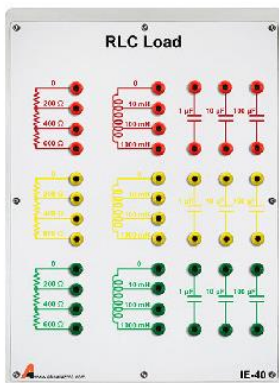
RLC Load

0
200 Ω
400 Ω
600 Ω

0
10 mH
100 mH
1000 mH

1 µF
10 µF
100 µF

0
200 Ω
400 Ω
600 Ω

0
10 mH
100 mH
1000 mH

1 µF
10 µF
100 µF

0
200 Ω
400 Ω
600 Ω

0
10 mH
100 mH
1000 mH

1 µF
10 µF
100 µF

IE-40

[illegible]